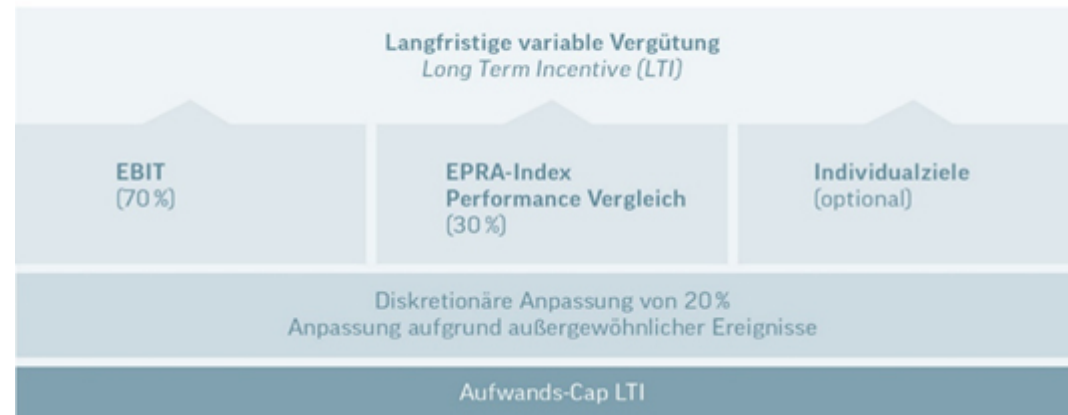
Langfristige variable Vergütung
Long Term Incentive (LTI)

EBIT
(70 %)

EPRA-Index
Performance Vergleich
(30 %)

Individualziele
(optional)

Diskretionäre Anpassung von 20 %
Anpassung aufgrund außergewöhnlicher Ereignisse

Aufwands-Cap LTI